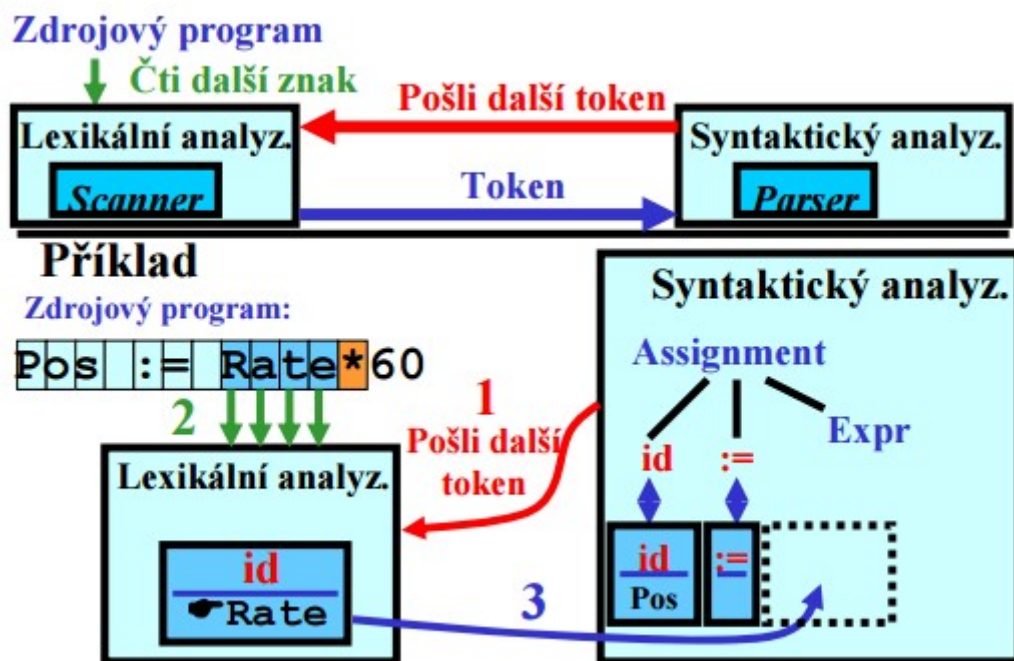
Zdrojový program

Čti další znak

Pošli další token

Lexikální analyz.

Scanner

Syntaktický analyz.

Parser

Token

Příklad

Zdrojový program:

Pos := Rate*60

2

1

Pošli další token

Syntaktický analyz.

Assignment

id

:=

Expr

Lexikální analyz.

id

Rate

3

id

Pos

:=